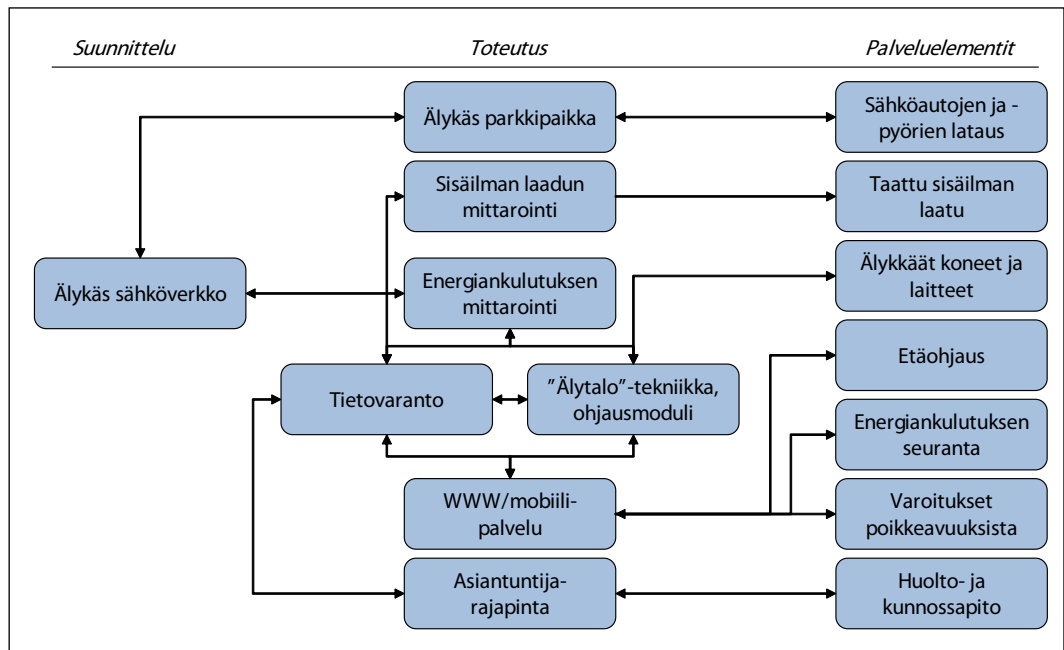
Suunnittelu

Toteutus

Palveluelementit

Älykäs parkkipaikka

Sähköautojen ja -pyörien lataus

Sisäilman laadun mittarointi

Taattu sisäilman laatu

Älykäs sähköverkko

Energiankulutuksen mittarointi

Älykkäät koneet ja laitteet

Etäohjaus

Tietovaranto

"Älytalo"-tekniikka, ohjausmoduli

Energiankulutuksen seuranta

WWW/mobiili-palvelu

Varoitukset poikkeavuuksista

Asiantuntija-rajapinta

Huolto- ja kunnossapito